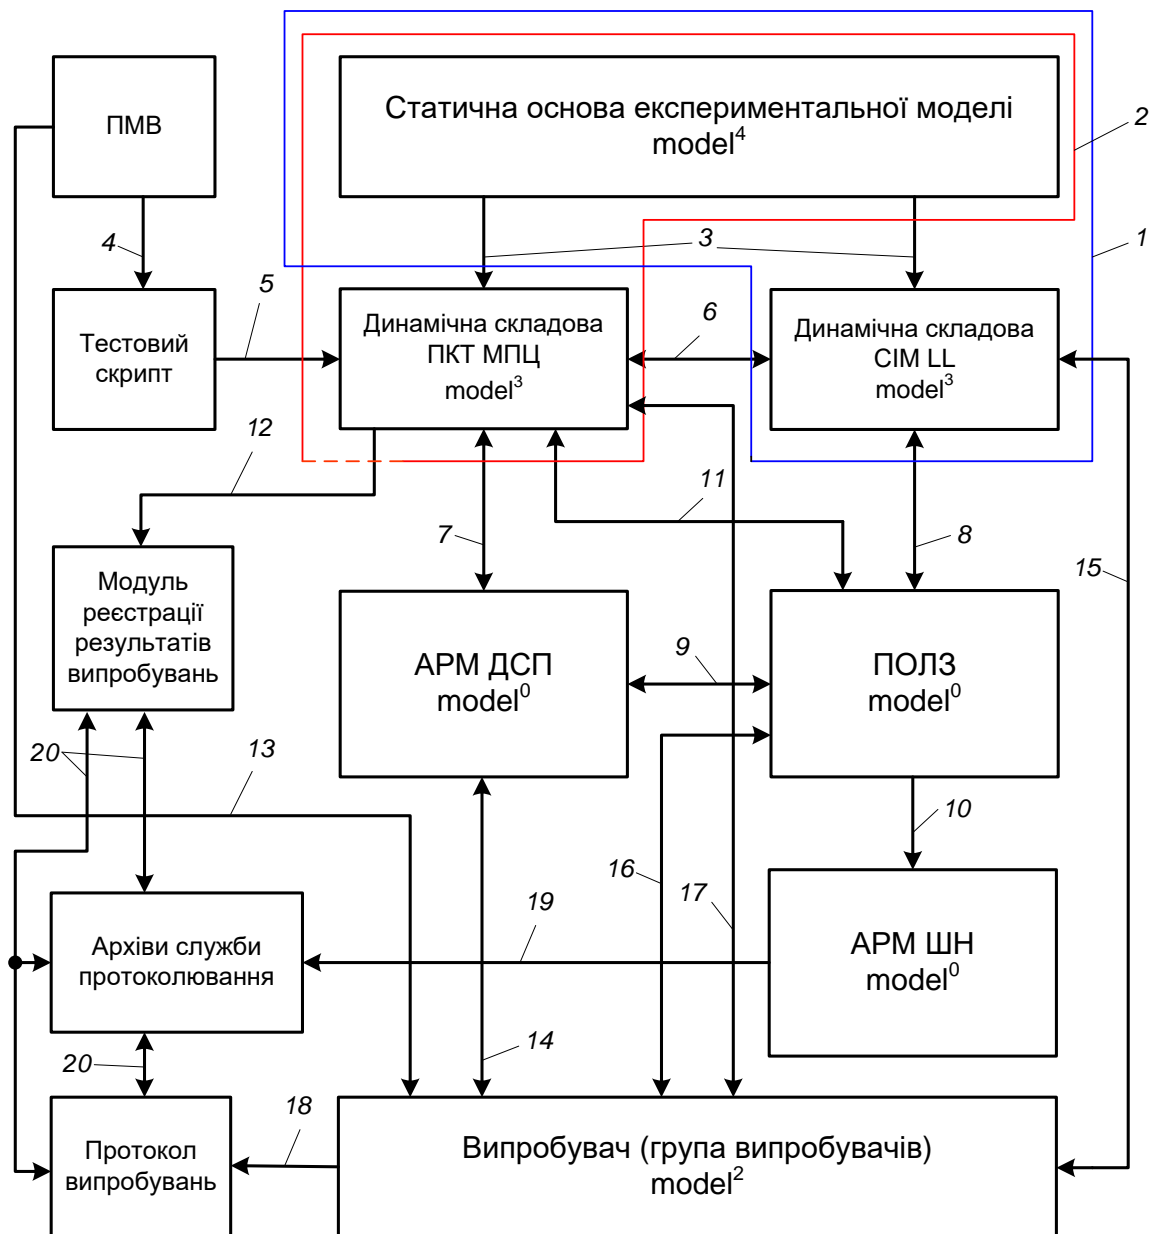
ПМВ

Статична основа експериментальної моделі model$^4$

2

1

3

4

5

Тестовий скрипт

Динамічна складова ПКТ МПЦ model$^3$

6

Динамічна складова CIM LL model$^3$

12

11

7

8

15

Модуль реєстрації результатів випробувань

АРМ ДСП model$^0$

9

ПОЛЗ model$^0$

20

13

10

16

17

19

Архіви служби протоколювання

АРМ ШН model$^0$

20

14

18

Протокол випробувань

Випробувач (група випробувачів) model$^2$